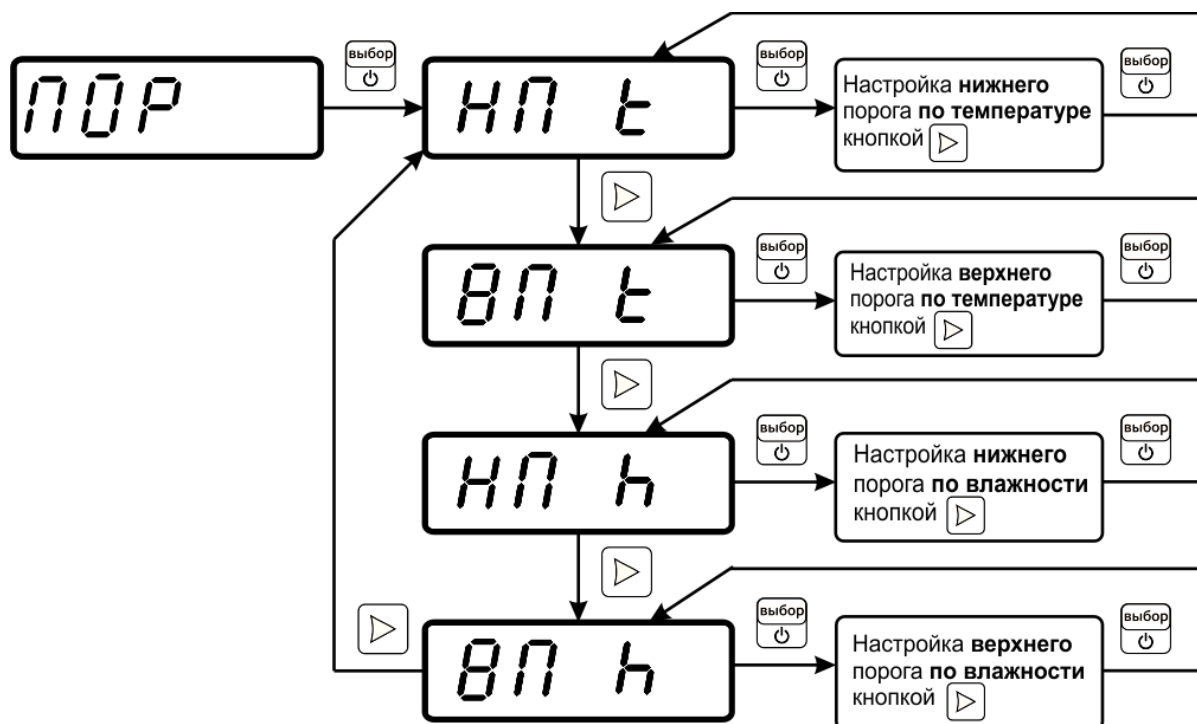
ПОР

выбор

НП t

выбор

Настройка нижнего порога по температуре кнопкой ▷

выбор

▷

ВП t

выбор

Настройка верхнего порога по температуре кнопкой ▷

выбор

▷

НП h

выбор

Настройка нижнего порога по влажности кнопкой ▷

выбор

▷

▷

ВП h

выбор

Настройка верхнего порога по влажности кнопкой ▷

выбор